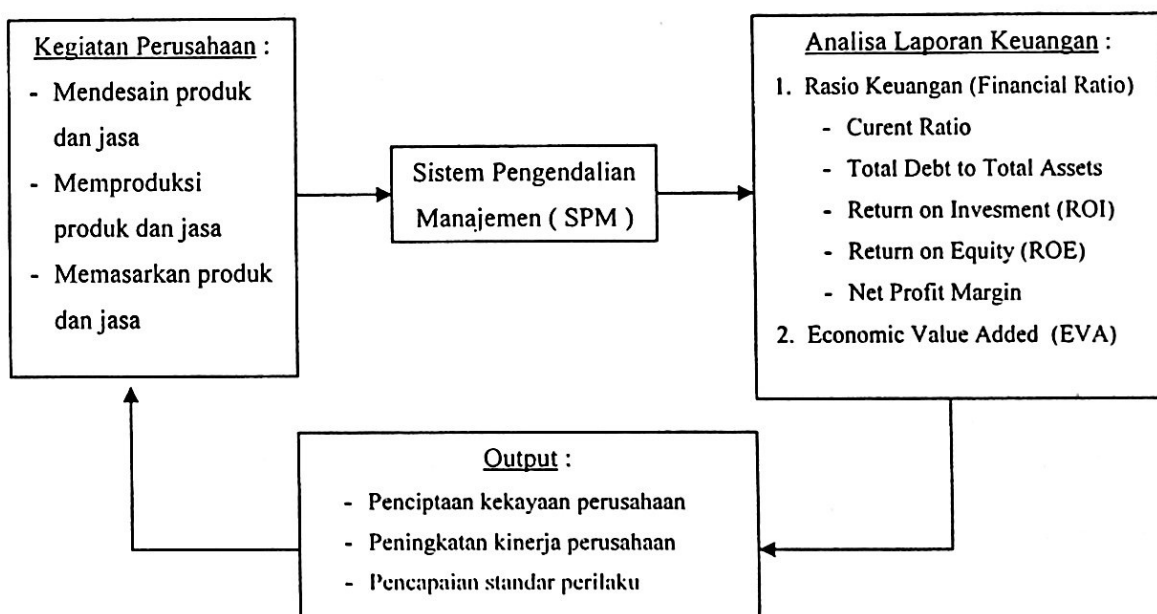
Kegiatan Perusahaan :
- Mendesain produk dan jasa
- Memproduksi produk dan jasa
- Memasarkan produk dan jasa

Sistem Pengendalian Manajemen ( SPM )

Analisa Laporan Keuangan :
1. Rasio Keuangan (Financial Ratio)
- Curent Ratio
- Total Debt to Total Assets
- Return on Invesment (ROI)
- Return on Equity (ROE)
- Net Profit Margin
2. Economic Value Added (EVA)

Output :
- Penciptaan kekayaan perusahaan
- Peningkatan kinerja perusahaan
- Pencapaian standar perilaku